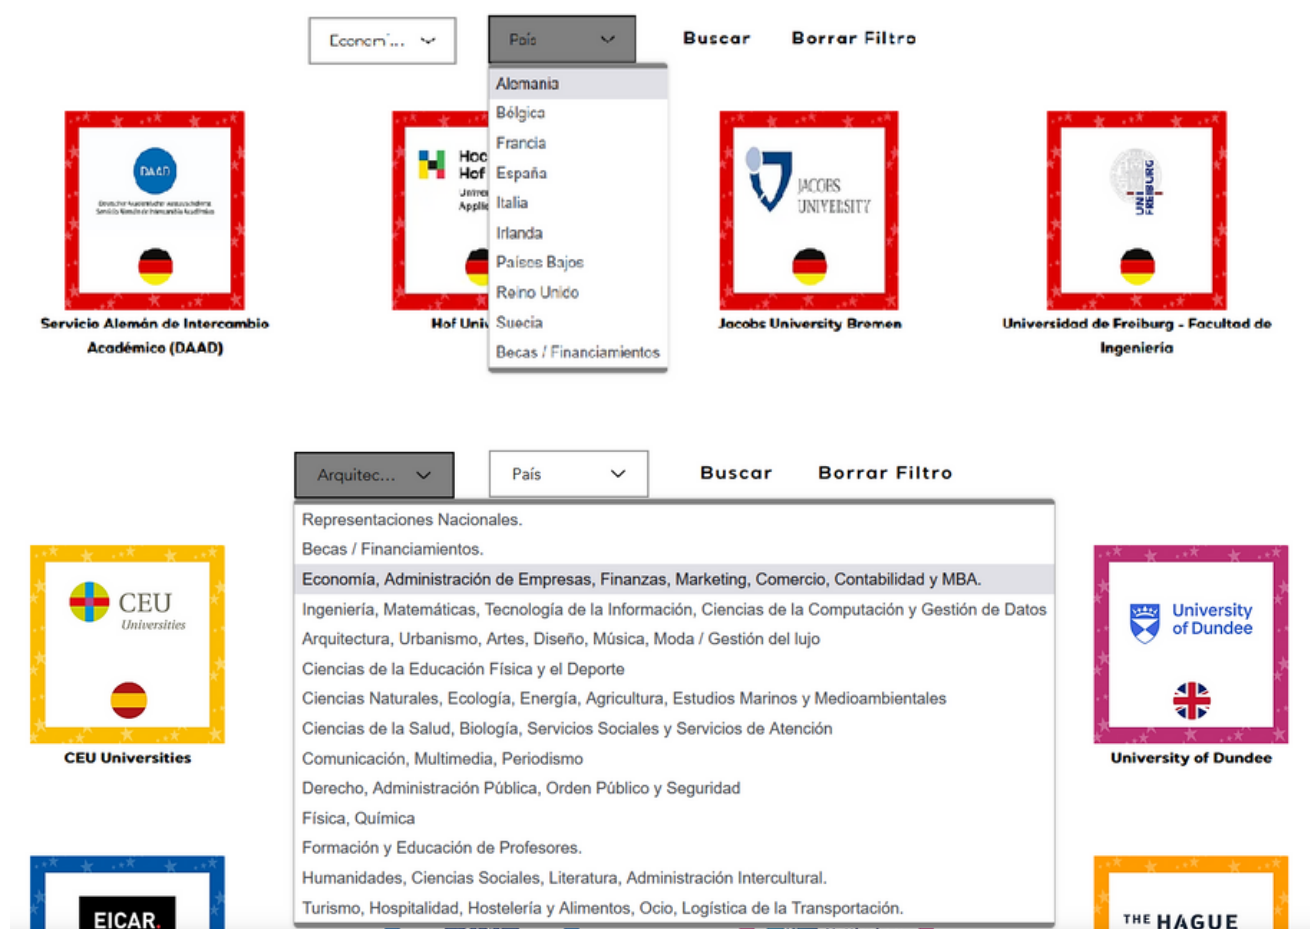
Econom... País Buscar Borrar Filtro

Alemania
Bélgica
Francia
España
Italia
Irlanda
Países Bajos
Reino Unido
Suecia
Becas / Financiamientos

DAAD
Deutscher Akademischer Austauschdienst
Servicio Alemán de Intercambio Académico

Hoc
Hof
Univer
Applie

JACOBS UNIVERSITY

UNI FREIBURG

Servicio Alemán de Intercambio Académico (DAAD)

Hof Univ

Jacobs University Bremen

Universidad de Freiburg - Facultad de Ingeniería

Arquitec... País Buscar Borrar Filtro

Representaciones Nacionales.
Becas / Financiamientos.
Economía, Administración de Empresas, Finanzas, Marketing, Comercio, Contabilidad y MBA.
Ingeniería, Matemáticas, Tecnología de la Información, Ciencias de la Computación y Gestión de Datos
Arquitectura, Urbanismo, Artes, Diseño, Música, Moda / Gestión del lujo
Ciencias de la Educación Física y el Deporte
Ciencias Naturales, Ecología, Energía, Agricultura, Estudios Marinos y Medioambientales
Ciencias de la Salud, Biología, Servicios Sociales y Servicios de Atención
Comunicación, Multimedia, Periodismo
Derecho, Administración Pública, Orden Público y Seguridad
Física, Química
Formación y Educación de Profesores.
Humanidades, Ciencias Sociales, Literatura, Administración Intercultural.
Turismo, Hospitalidad, Hostelería y Alimentos, Ocio, Logística de la Transportación.

CEU Universities

CEU Universities

University of Dundee

University of Dundee

EICAR.

THE HAGUE